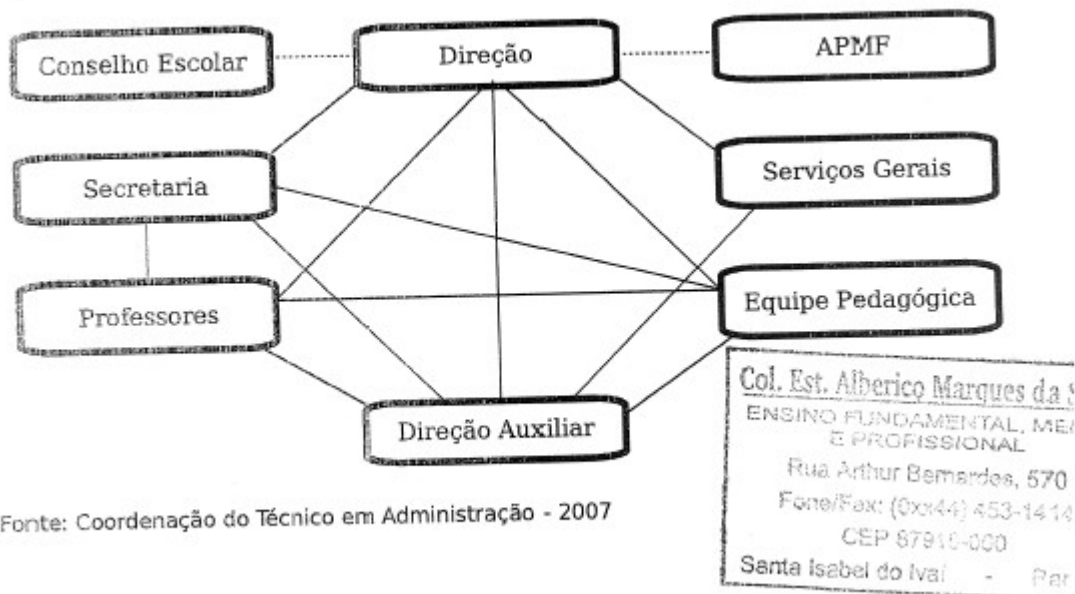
Conselho Escolar

Direção

APMF

Secretaria

Serviços Gerais

Professores

Equipe Pedagógica

Direção Auxiliar

Fonte: Coordenação do Técnico em Administração - 2007

Col. Est. Alberico Marques da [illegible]
ENSINO FUNDAMENTAL, ME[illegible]
E PROFISSIONAL
Rua Arthur Bernardes, 570
Fone/Fax: (0xx44) 453-1414
CEP 87910-000
Santa Isabel do Ivaí - Par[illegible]